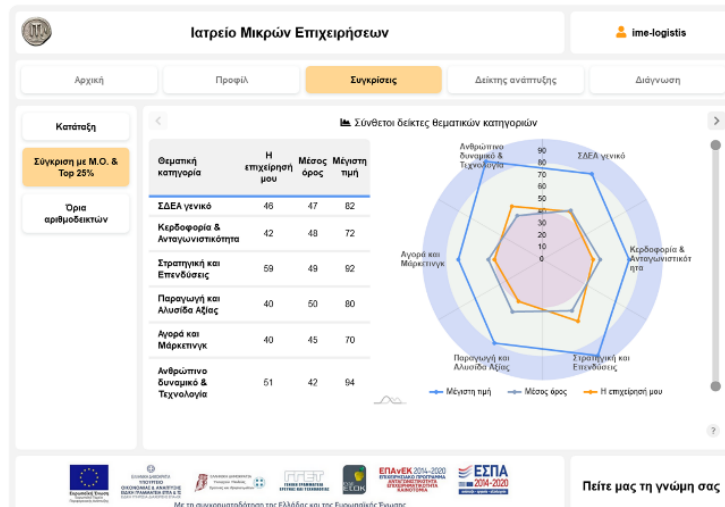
Ιατρείο Μικρών Επιχειρήσεων

ime-logistis

Αρχική
Προφίλ
Συγκρίσεις
Δείκτης ανάπτυξης
Διάγνωση

Κατάταξη

Σύγκριση με Μ.Ο. & Top 25%

Όρια αριθμοδεικτών

Σύνθετοι δείκτες θεματικών κατηγοριών

| Θεματική κατηγορία | Η επιχείρησή μου | Μέσος όρος | Μέγιστη τιμή |
|---|---|---|---|
| ΣΔΕΑ γενικό | 46 | 47 | 82 |
| Κερδοφορία & Ανταγωνιστικότητα | 42 | 48 | 72 |
| Στρατηγική και Επενδύσεις | 59 | 49 | 92 |
| Παραγωγή και Αλυσίδα Αξίας | 40 | 50 | 80 |
| Αγορά και Μάρκετινγκ | 40 | 45 | 70 |
| Ανθρώπινο δυναμικό & Τεχνολογία | 51 | 42 | 94 |

Ανθρώπινο δυναμικό & Τεχνολογία
ΣΔΕΑ γενικό
Κερδοφορία & Ανταγωνιστικότητα
Στρατηγική και Επενδύσεις
Παραγωγή και Αλυσίδα Αξίας
Αγορά και Μάρκετινγκ
90
80
70
60
50
40
30
20
10
0

Μέγιστη τιμή
Μέσος όρος
Η επιχείρησή μου

?

Ευρωπαϊκή Ένωση
ΕΠΑνΕΚ 2014-2020
ΕΣΠΑ 2014-2020

Πείτε μας τη γνώμη σας

Με τη συγχρηματοδότηση της Ελλάδας και της Ευρωπαϊκής Ένωσης